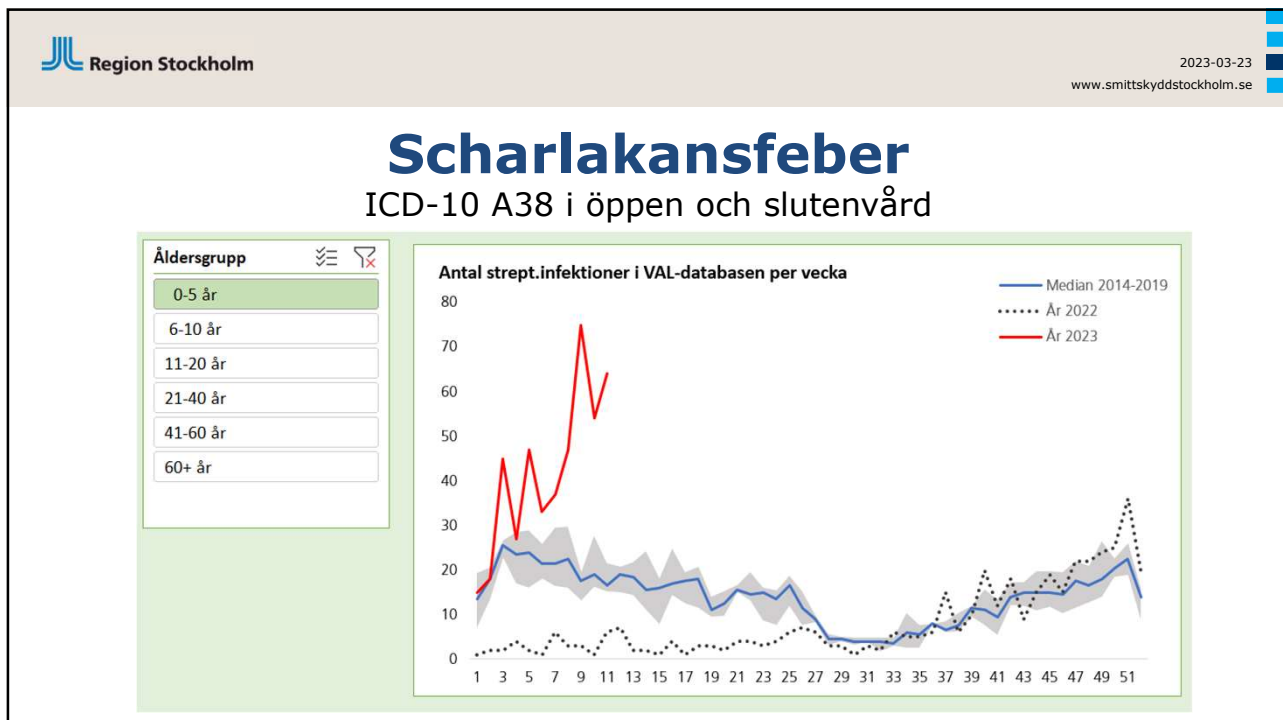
Region Stockholm

2023-03-23
www.smittskyddstockholm.se

Scharlakansfeber
ICD-10 A38 i öppen och slutenvård

Åldersgrupp
0-5 år
6-10 år
11-20 år
21-40 år
41-60 år
60+ år

Antal strept.infektioner i VAL-databasen per vecka

Median 2014-2019
År 2022
År 2023

80
70
60
50
40
30
20
10
0

1 3 5 7 9 11 13 15 17 19 21 23 25 27 29 31 33 35 37 39 41 43 45 47 49 51